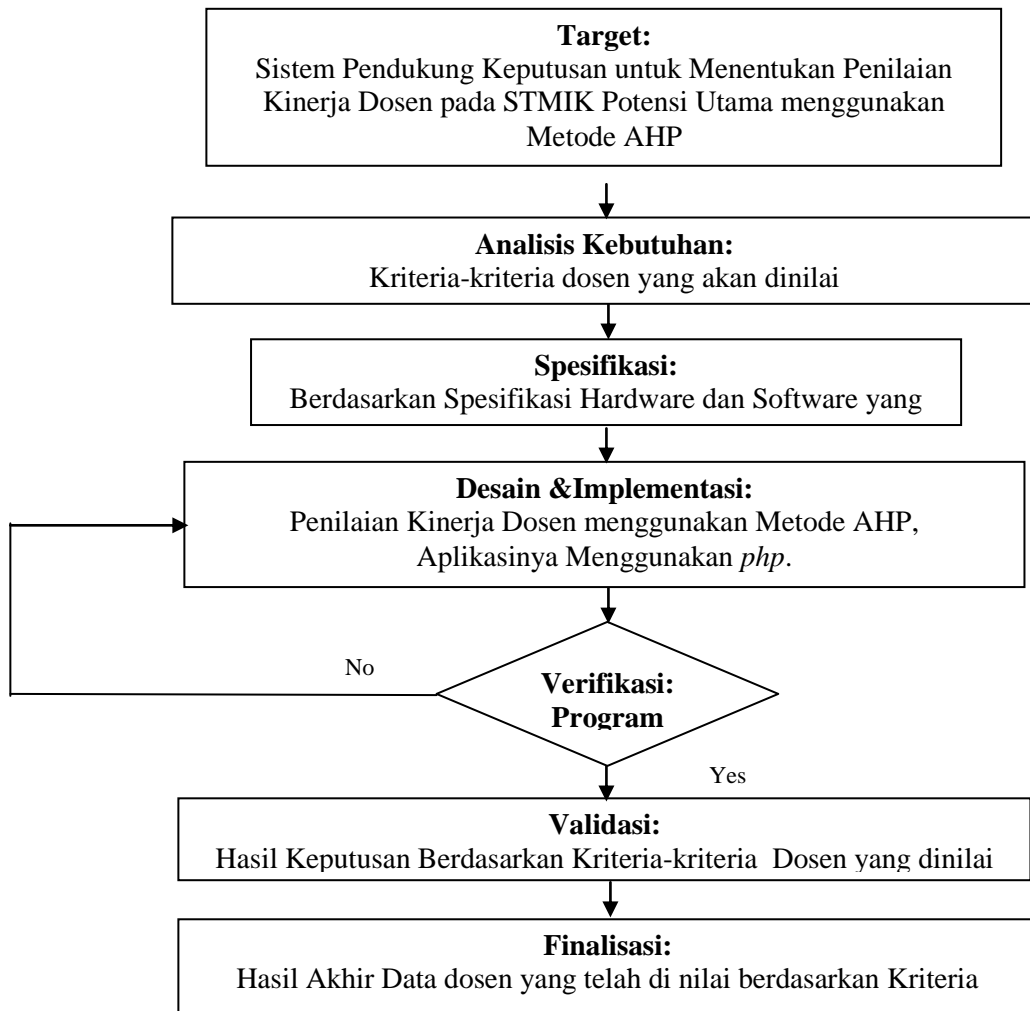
**Target:**
Sistem Pendukung Keputusan untuk Menentukan Penilaian Kinerja Dosen pada STMIK Potensi Utama menggunakan Metode AHP

**Analisis Kebutuhan:**
Kriteria-kriteria dosen yang akan dinilai

**Spesifikasi:**
Berdasarkan Spesifikasi Hardware dan Software yang

**Desain &Implementasi:**
Penilaian Kinerja Dosen menggunakan Metode AHP, Aplikasinya Menggunakan *php*.

No

**Verifikasi: Program**

Yes

**Validasi:**
Hasil Keputusan Berdasarkan Kriteria-kriteria Dosen yang dinilai

**Finalisasi:**
Hasil Akhir Data dosen yang telah di nilai berdasarkan Kriteria